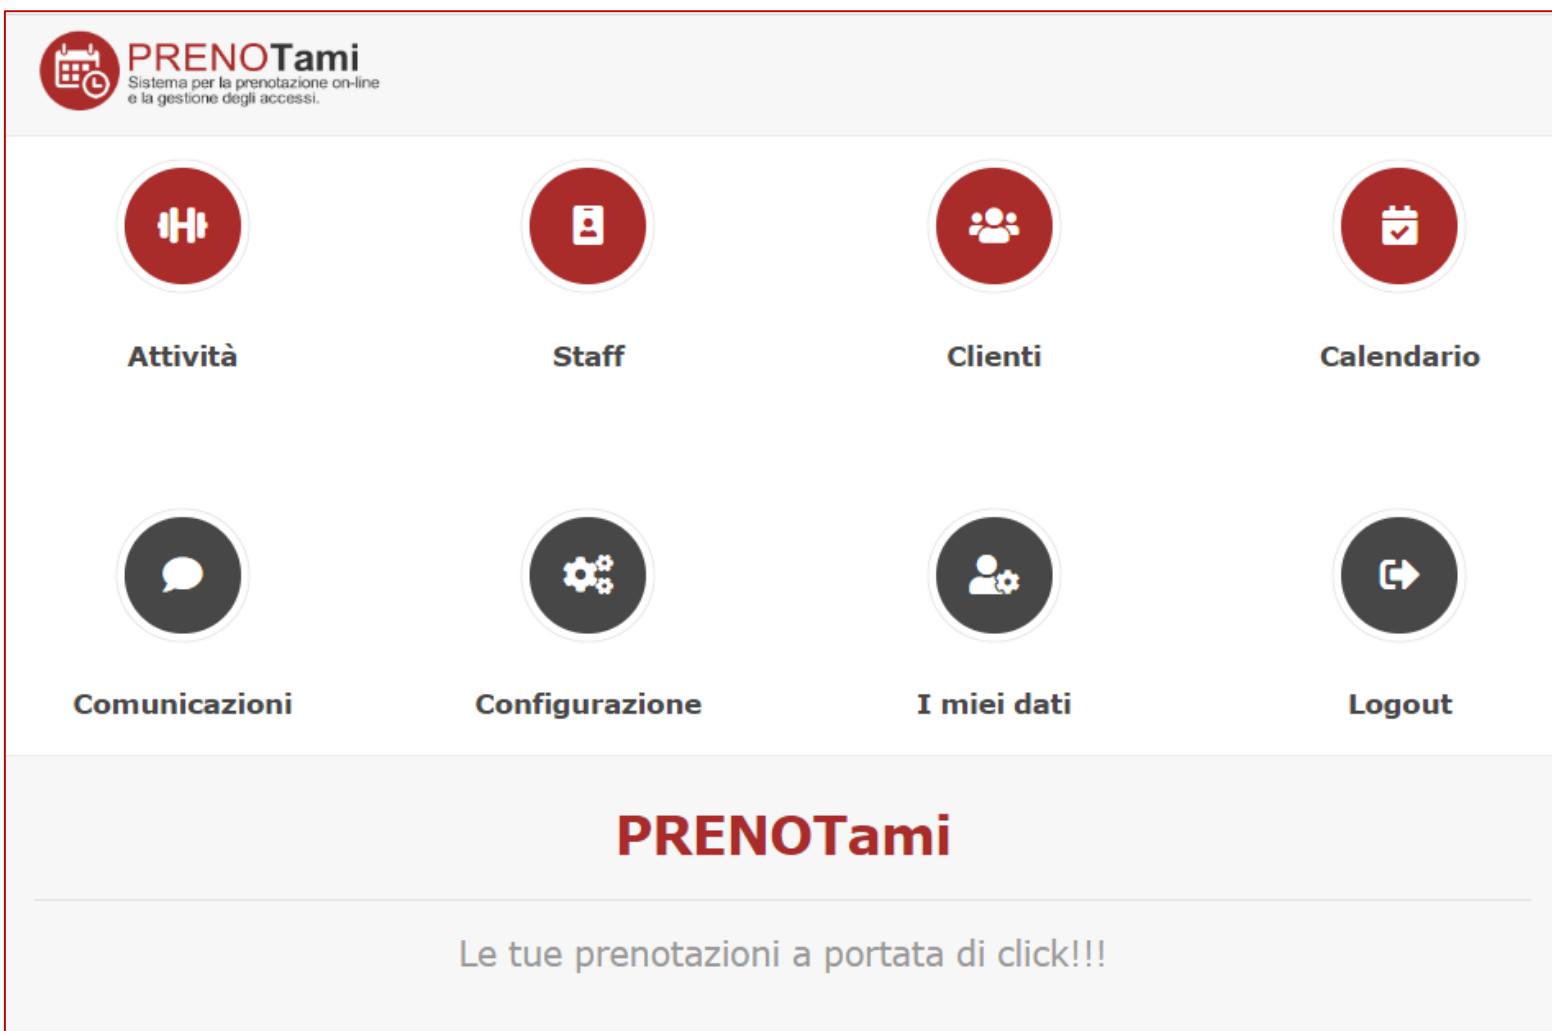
PRENOTami
Sistema per la prenotazione on-line e la gestione degli accessi.

Attività

Staff

Clienti

Calendario

Comunicazioni

Configurazione

I miei dati

Logout

PRENOTami

Le tue prenotazioni a portata di click!!!